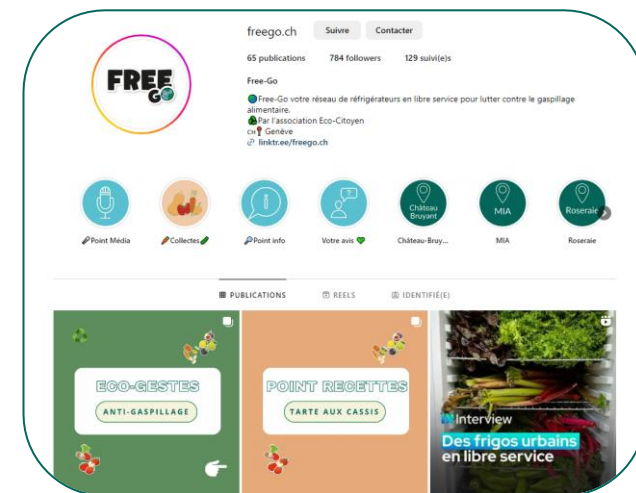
freego.ch Suivre Contacter

65 publications 784 followers 129 suivi(e)s

Free-Go

🟢Free-Go votre réseau de réfrigérateurs en libre service pour lutter contre le gaspillage alimentaire.
Par l'association Eco-Citoyen
CH Genève
linktr.ee/freego.ch

FREE GO

Point Média
Collectes
Point info
Votre avis
Château Bruyant
Château-Bruy...
MIA
MIA
Roseraie
Roseraie

PUBLICATIONS REELS IDENTIFIÉ(E)

ECO-GESTES
ANTI-GASPILLAGE

POINT RECETTES
TARTE AUX CASSIS

Interview
Des frigos urbains en libre service